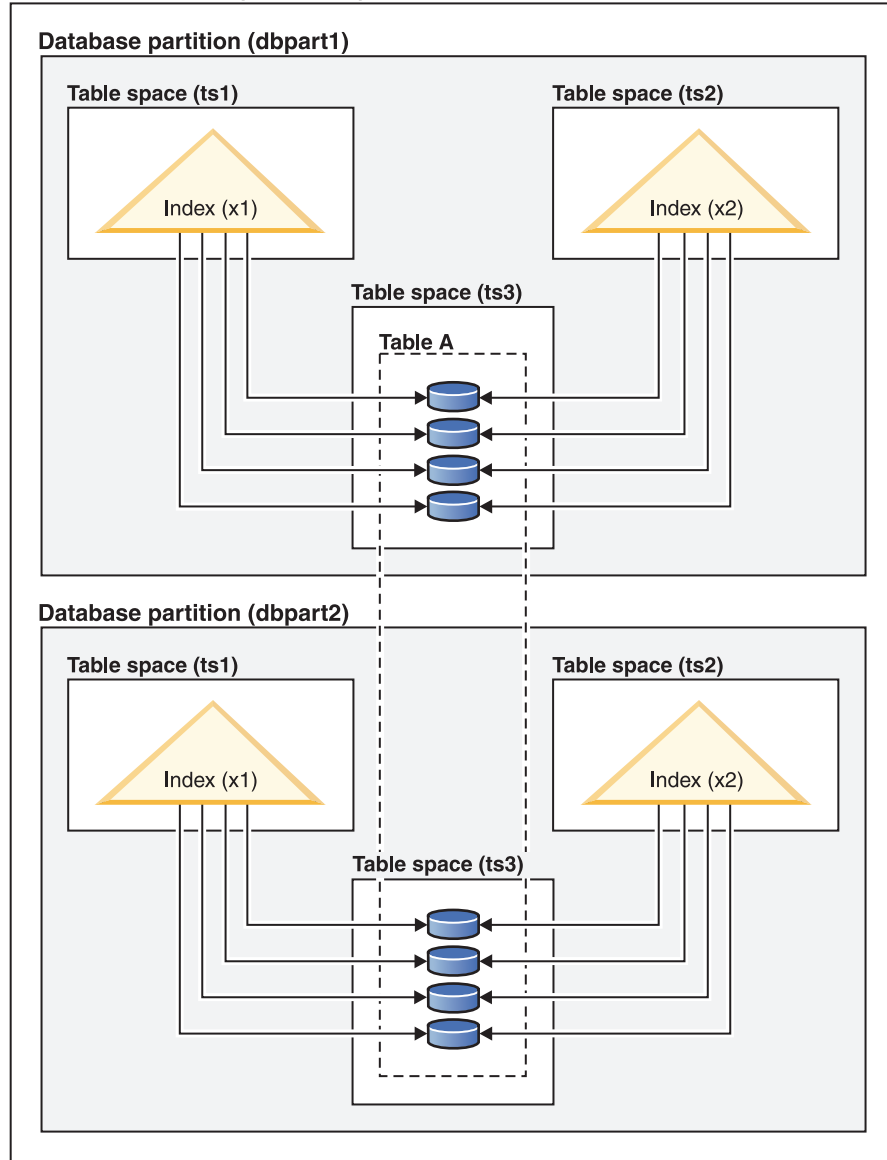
Database partition (dbpart1)

Table space (ts1)

Index (x1)

Table space (ts2)

Index (x2)

Table space (ts3)

Table A

Database partition (dbpart2)

Table space (ts1)

Index (x1)

Table space (ts2)

Index (x2)

Table space (ts3)